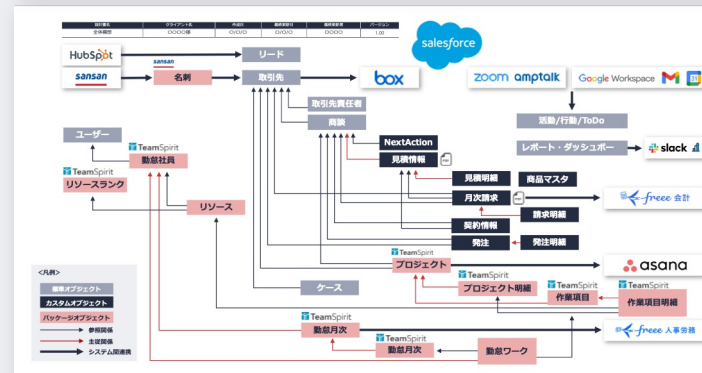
| 設計書名 | クライアント名 | 作成日 | 最終更新日 | 最終更新者 | バージョン |
|---|---|---|---|---|---|
| 全体構想 | OOOO様 | O/O/O | O/O/O | OOOO | 1.00 |

salesforce

HubSpot

リード

sansan

sansan

名刺

取引先

box

zoom amptalk

Google Workspace

活動/行動/ToDo

レポート・ダッシュボード

slack

取引先責任者

商談

NextAction

見積情報

見積明細

商品マスタ

月次請求

freee 会計

請求明細

契約情報

発注

発注明細

ユーザー

TeamSpirit

勤怠社員

TeamSpirit

リソースランク

リソース

TeamSpirit

プロジェクト

asana

TeamSpirit

プロジェクト明細

TeamSpirit

作業項目

TeamSpirit

作業項目明細

ケース

TeamSpirit

勤怠月次

freee 人事労務

TeamSpirit

勤怠月次

勤怠ワーク

<凡例>

標準オブジェクト

カスタムオブジェクト

パッケージオブジェクト

参照関係

主従関係

システム間連携